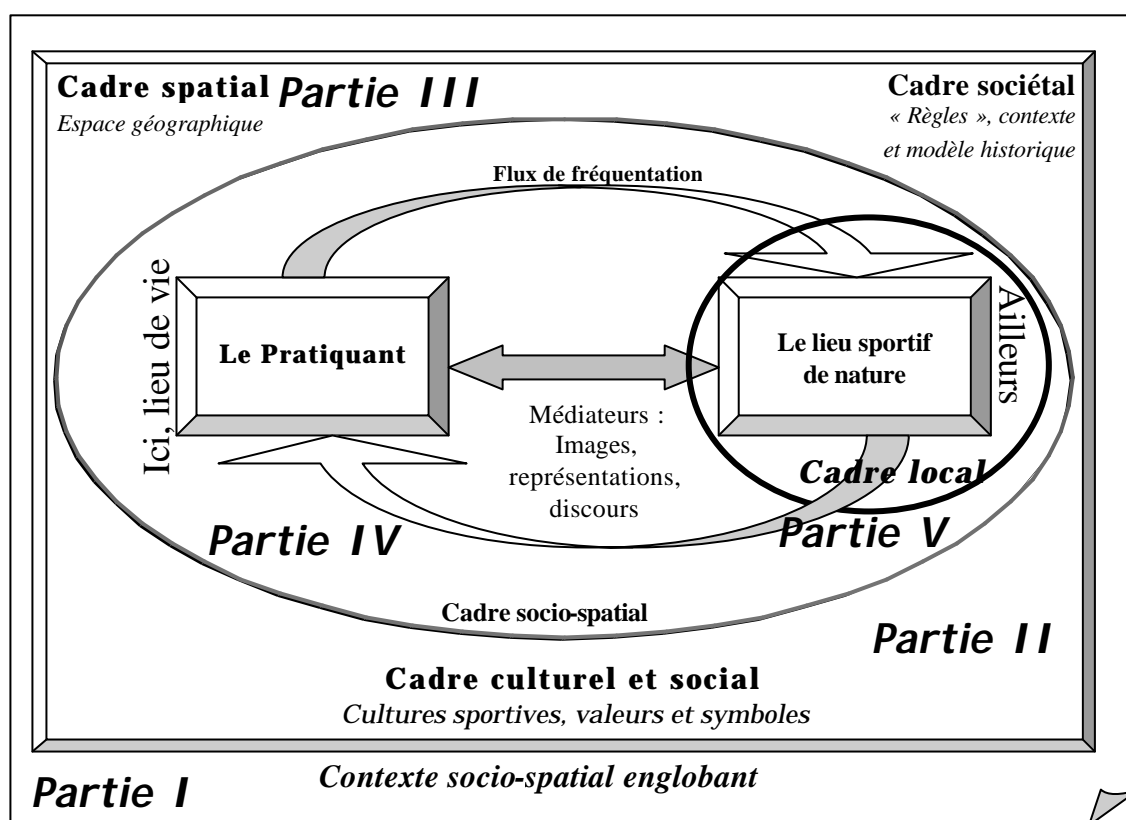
Cadre spatial Partie III
Espace géographique

Cadre sociétal
« Règles », contexte et modèle historique

Flux de fréquentation

Ici, lieu de vie

Le Pratiquant

Le lieu sportif de nature

Ailleurs

Médiateurs : Images, représentations, discours

Cadre local

Partie IV

Partie V

Cadre socio-spatial

Partie II

Cadre culturel et social
Cultures sportives, valeurs et symboles

Partie I

Contexte socio-spatial englobant